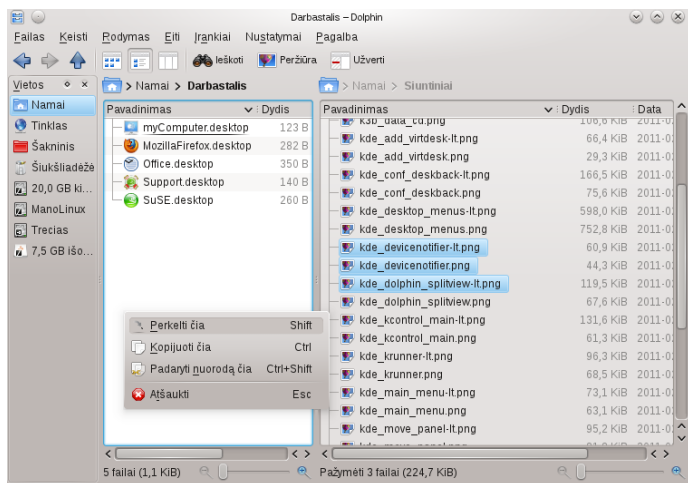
Darbastalis – Dolphin

Failas Keisti Rodymas Eiti Įrankiai Nustatymai Pagalba

Ieškoti Peržiūra Užverti

Vietos

Namai
Tinklas
Šakninis
Šiukšliadėžė
20,0 GB ki...
ManoLinux
Trecias
7,5 GB išo...

> Namai > Darbastalis

| Pavadinimas | Dydis |
|---|---|
| myComputer.desktop | 123 B |
| MozillaFirefox.desktop | 282 B |
| Office.desktop | 350 B |
| Support.desktop | 140 B |
| SuSE.desktop | 260 B |

Perkelti čia Shift
Kopijuoti čia Ctrl
Padaryti nuorodą čia Ctrl+Shift
Atšaukti Esc

5 failai (1,1 KiB)

> Namai > Siuntiniai

| Pavadinimas | Dydis | Data |
|---|---|---|
| k3b_data_cd.png | 106,6 KiB | 2011-0 |
| kde_add_virtdesk-lt.png | 66,4 KiB | 2011-0 |
| kde_add_virtdesk.png | 29,3 KiB | 2011-0 |
| kde_conf_deskback-lt.png | 166,5 KiB | 2011-0 |
| kde_conf_deskback.png | 75,6 KiB | 2011-0 |
| kde_desktop_menus-lt.png | 598,0 KiB | 2011-0 |
| kde_desktop_menus.png | 752,8 KiB | 2011-0 |
| kde_devicenotifier-lt.png | 60,9 KiB | 2011-0 |
| kde_devicenotifier.png | 44,3 KiB | 2011-0 |
| kde_dolphin_splitview-lt.png | 119,5 KiB | 2011-0 |
| kde_dolphin_splitview.png | 67,6 KiB | 2011-0 |
| kde_kcontrol_main-lt.png | 131,6 KiB | 2011-0 |
| kde_kcontrol_main.png | 61,3 KiB | 2011-0 |
| kde_krunner-lt.png | 96,3 KiB | 2011-0 |
| kde_krunner.png | 68,5 KiB | 2011-0 |
| kde_main_menu-lt.png | 73,1 KiB | 2011-0 |
| kde_main_menu.png | 63,1 KiB | 2011-0 |
| kde_move_panel-lt.png | 95,2 KiB | 2011-0 |

Pažymėti 3 failai (224,7 KiB)